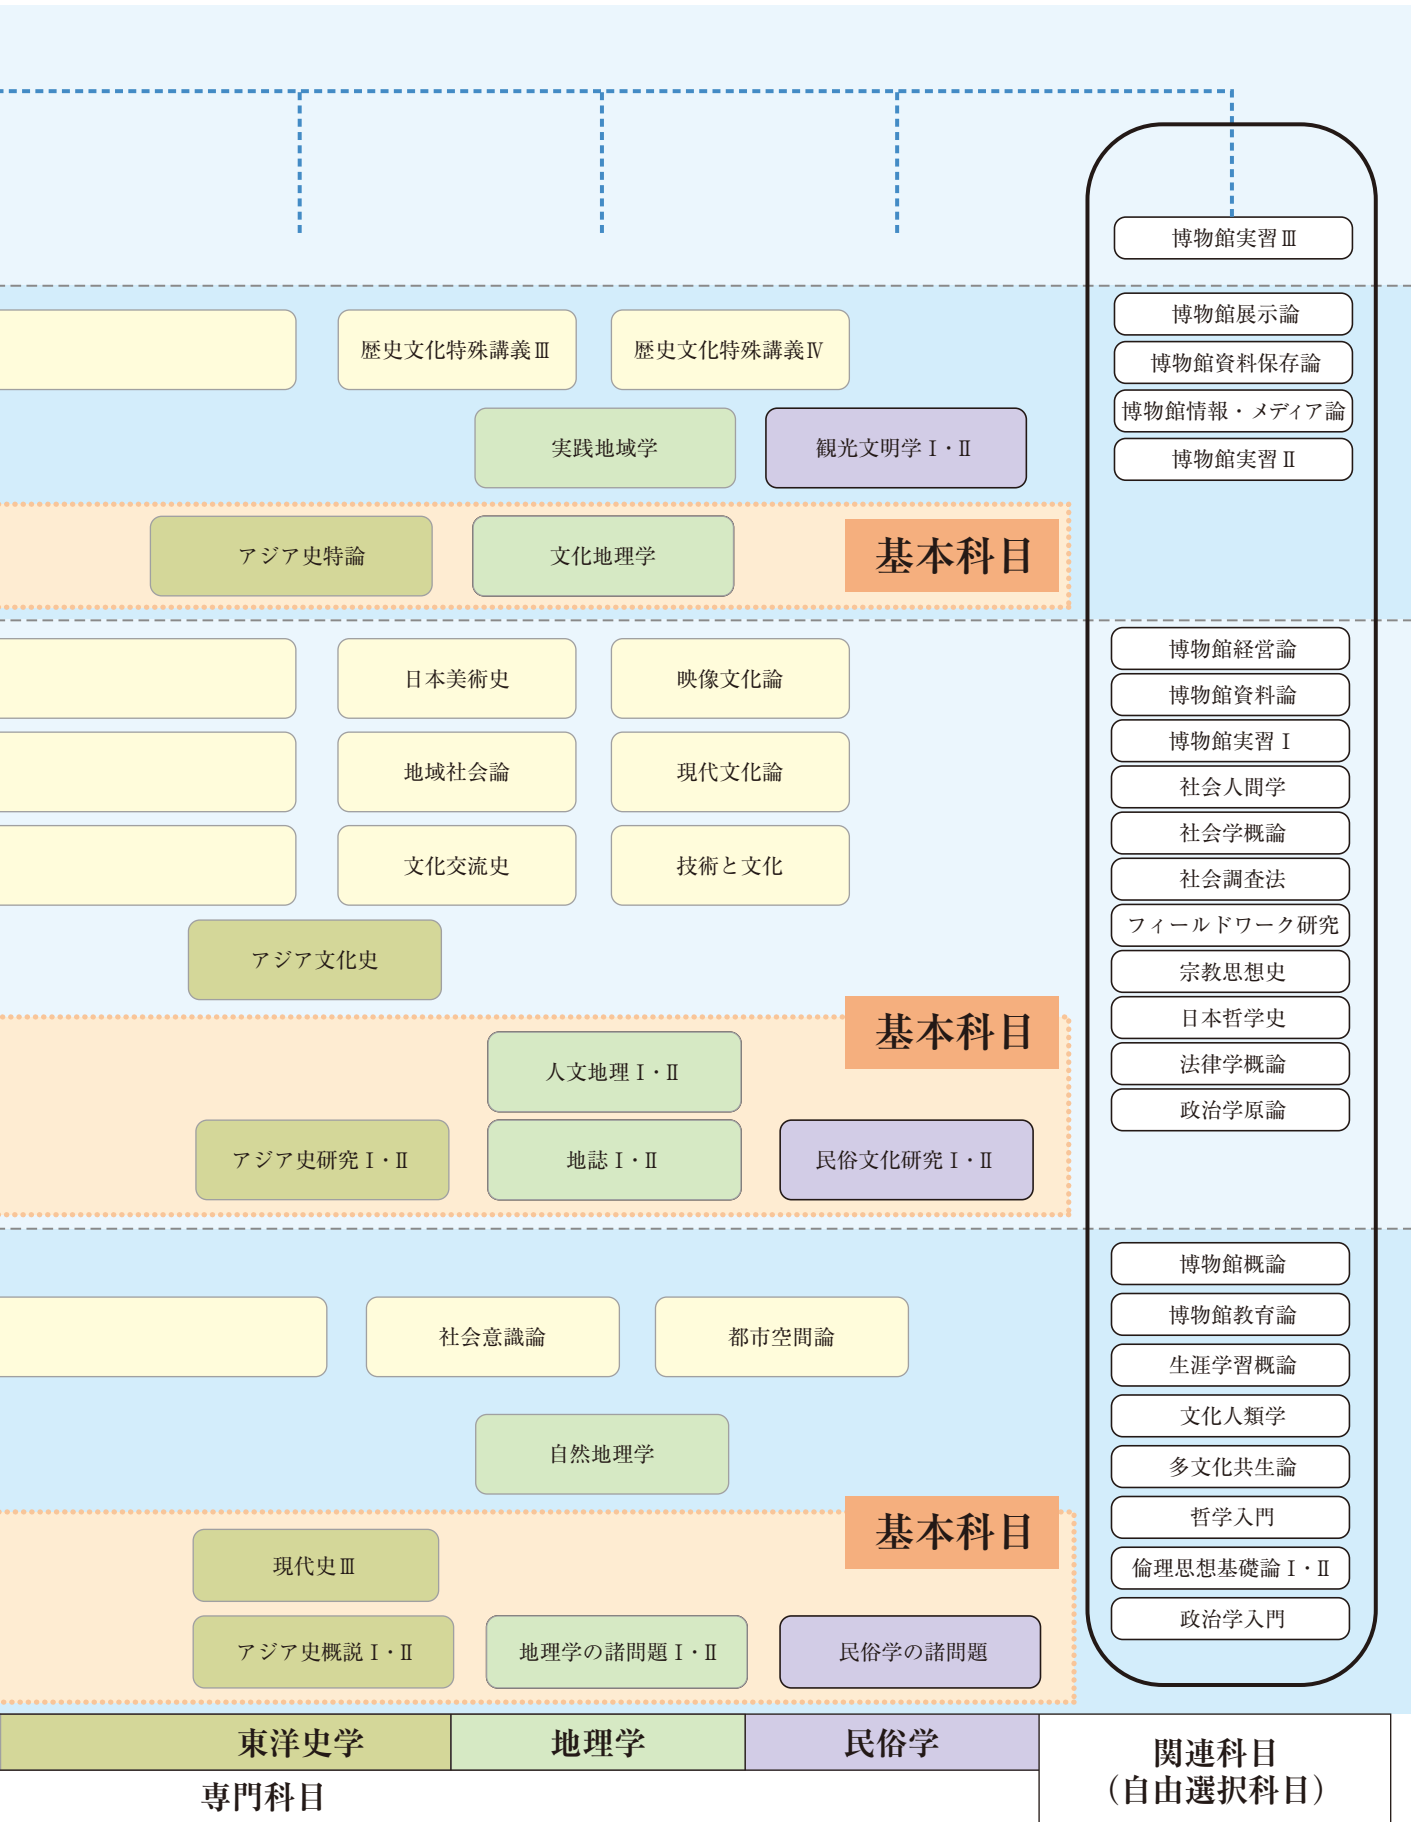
博物館実習Ⅲ

歴史文化特殊講義Ⅲ

歴史文化特殊講義Ⅳ

博物館展示論

博物館資料保存論

博物館情報・メディア論

博物館実習Ⅱ

実践地域学

観光文明学Ⅰ・Ⅱ

アジア史特論

文化地理学

基本科目

日本美術史

映像文化論

博物館経営論

博物館資料論

博物館実習Ⅰ

地域社会論

現代文化論

社会人間学

社会学概論

文化交流史

技術と文化

社会調査法

フィールドワーク研究

アジア文化史

宗教思想史

日本哲学史

基本科目

人文地理Ⅰ・Ⅱ

法律学概論

政治学原論

アジア史研究Ⅰ・Ⅱ

地誌Ⅰ・Ⅱ

民俗文化研究Ⅰ・Ⅱ

博物館概論

博物館教育論

社会意識論

都市空間論

生涯学習概論

文化人類学

自然地理学

多文化共生論

基本科目

哲学入門

現代史Ⅲ

倫理思想基礎論Ⅰ・Ⅱ

政治学入門

アジア史概説Ⅰ・Ⅱ

地理学の諸問題Ⅰ・Ⅱ

民俗学の諸問題

東洋史学

地理学

民俗学

専門科目

関連科目
（自由選択科目）